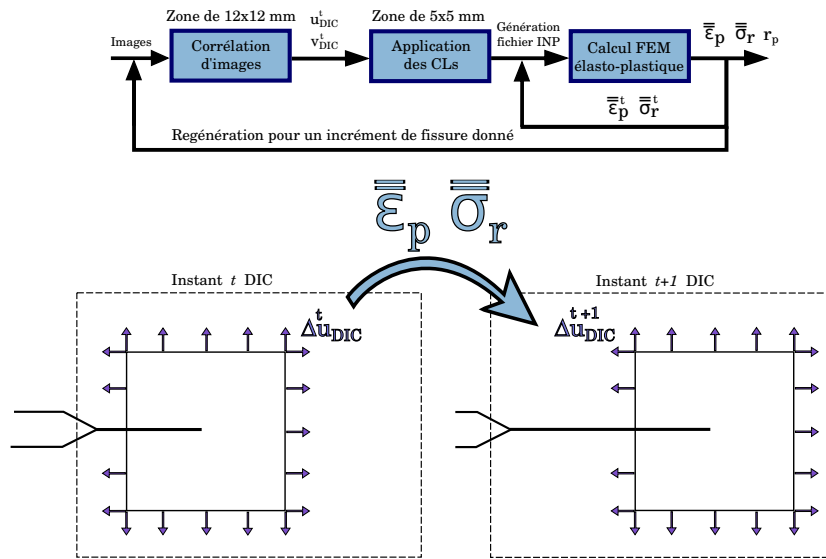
Images

Zone de 12x12 mm

Corrélation d'images

$u^t_{DIC}$
$v^t_{DIC}$

Zone de 5x5 mm

Application des CLs

Génération fichier INP

Calcul FEM élasto-plastique

$\overline{\overline{\varepsilon}}_p$ $\overline{\overline{\sigma}}_r$ $r_p$

$\overline{\overline{\varepsilon}}^t_p$ $\overline{\overline{\sigma}}^t_r$

Regénération pour un incrément de fissure donné

$\overline{\overline{\varepsilon}}_p$ $\overline{\overline{\sigma}}_r$

Instant $t$ DIC

$\Delta u^t_{DIC}$

Instant $t+1$ DIC

$\Delta u^{t+1}_{DIC}$